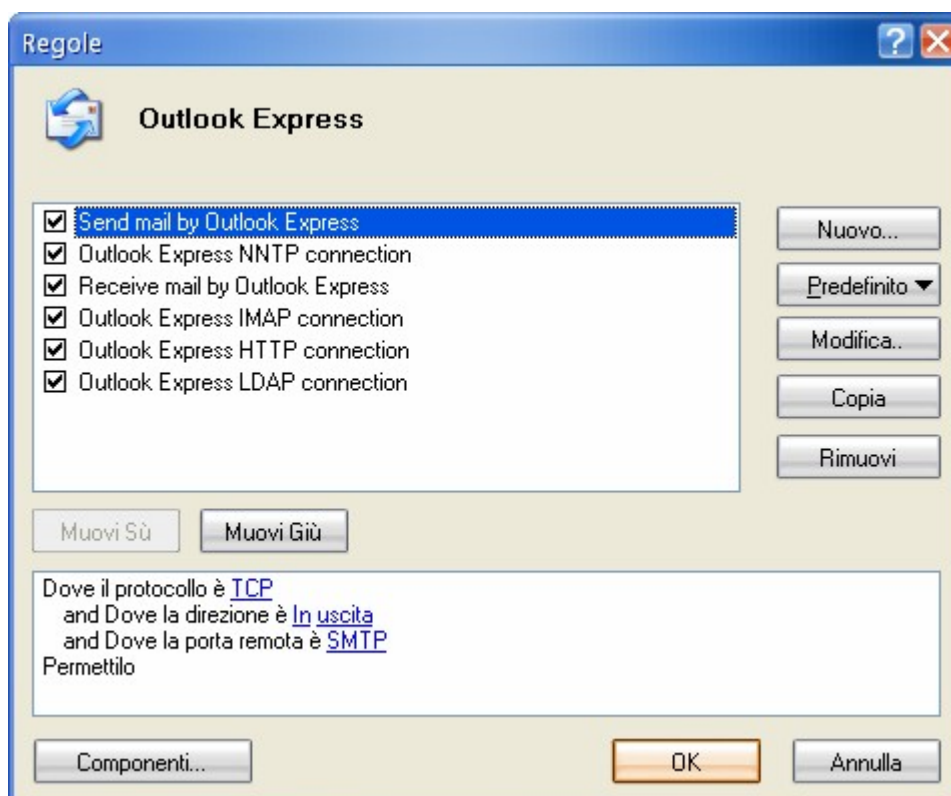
Regole

Outlook Express

Send mail by Outlook Express
Outlook Express NNTP connection
Receive mail by Outlook Express
Outlook Express IMAP connection
Outlook Express HTTP connection
Outlook Express LDAP connection

Nuovo...
Predefinito
Modifica..
Copia
Rimuovi

Muovi Sù
Muovi Giù

Dove il protocollo è TCP
and Dove la direzione è In uscita
and Dove la porta remota è SMTP
Permettilo

Componenti...
OK
Annulla